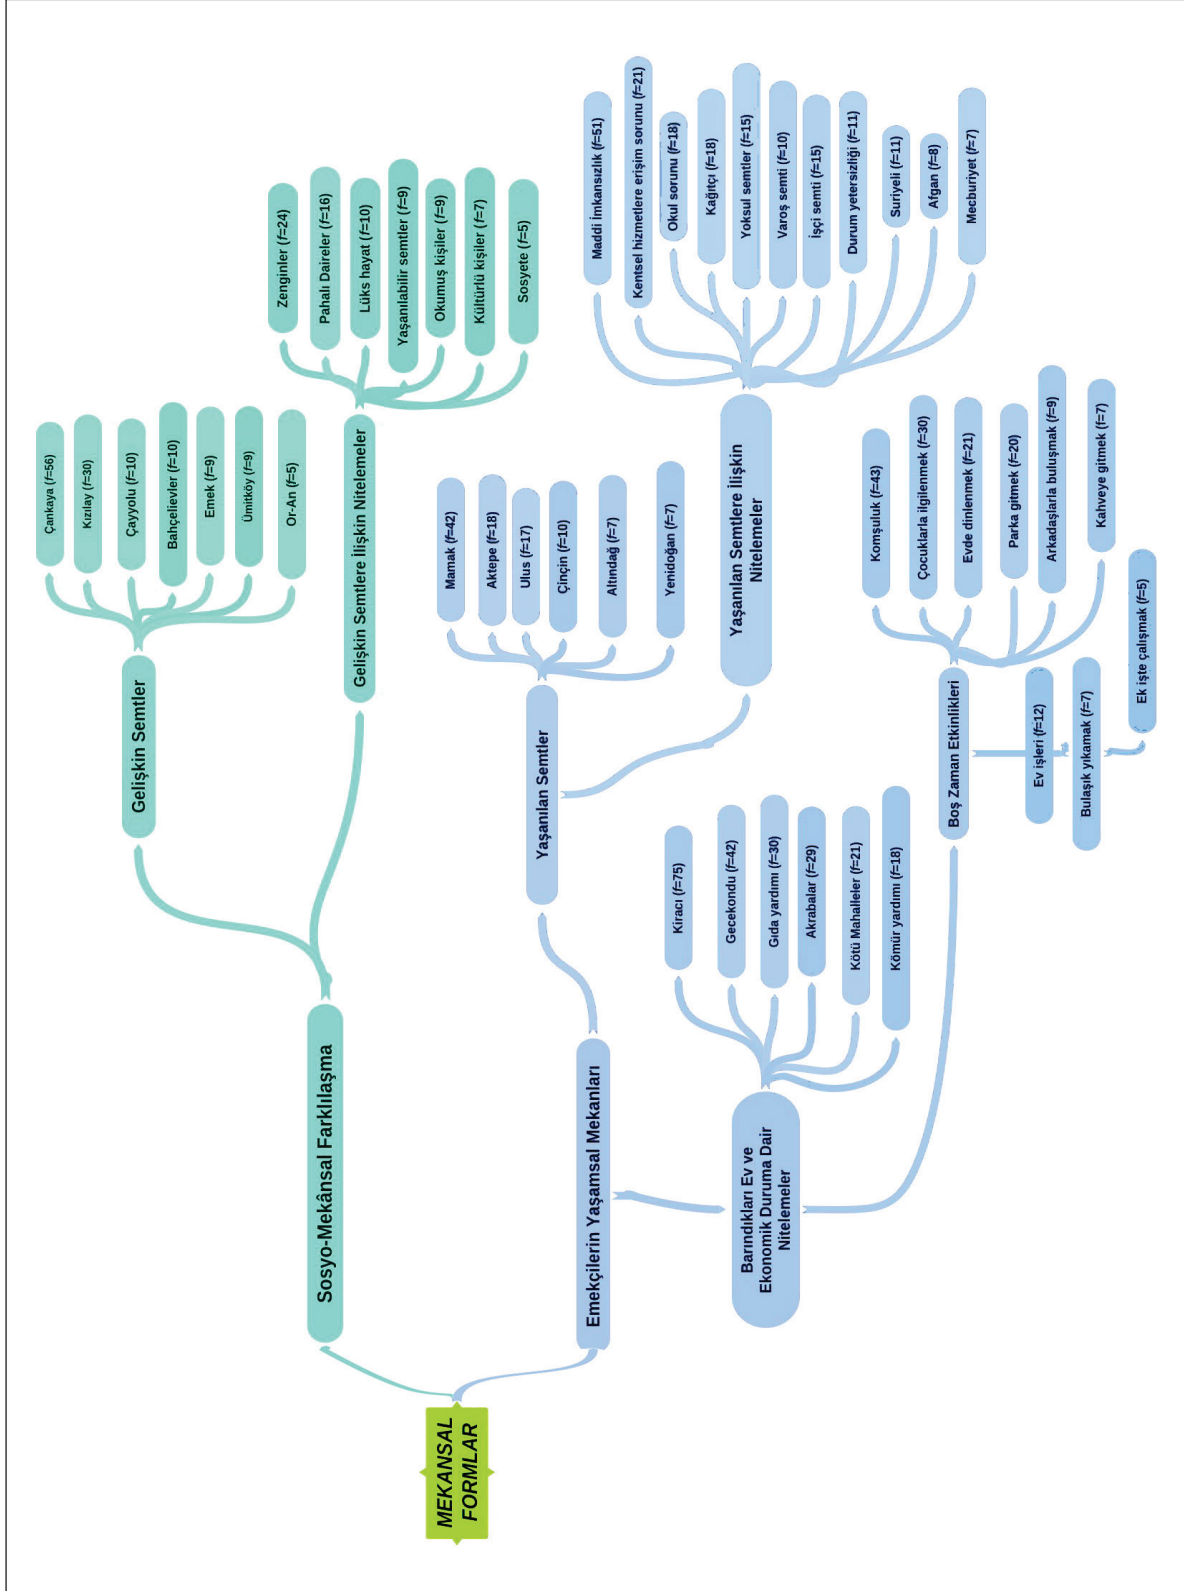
MEKANSAL FORMLAR

Sosyo-Mekânsal Farklılaşma

Gelişkin Semtler

Çankaya (f=56)
Kızılay (f=30)
Çayyolu (f=10)
Bahçelievler (f=10)
Emek (f=9)
Ümitköy (f=9)
Or-An (f=5)

Gelişkin Semtlere İlişkin Nitelemeler

Zenginler (f=24)
Pahalı Daireler (f=16)
Lüks hayat (f=10)
Yaşanılabilir semtler (f=9)
Okumuş kişiler (f=9)
Kültürlü kişiler (f=7)
Sosyete (f=5)

Emekçilerin Yaşamsal Mekanları

Yaşanılan Semtler

Mamak (f=42)
Aktepe (f=18)
Ulus (f=17)
Çinçin (f=10)
Altındağ (f=7)
Yenidoğan (f=7)

Yaşanılan Semtlere İlişkin Nitelemeler

Maddi imkansızlık (f=51)
Kentsel hizmetlere erişim sorunu (f=21)
Okul sorunu (f=18)
Kağıtçı (f=18)
Yoksul semtler (f=15)
Varoş semti (f=10)
İşçi semti (f=15)
Durum yetersizliği (f=11)
Suriyeli (f=11)
Afgan (f=8)
Mecburiyet (f=7)

Barındıkları Ev ve Ekonomik Duruma Dair Nitelemeler

Kiracı (f=75)
Gecekondu (f=42)
Gıda yardımı (f=30)
Akrabalar (f=29)
Kötü Mahalleler (f=21)
Kömür yardımı (f=18)

Boş Zaman Etkinlikleri

Komşuluk (f=43)
Çocuklarla ilgilenmek (f=30)
Evde dinlenmek (f=21)
Parka gitmek (f=20)
Arkadaşlarla buluşmak (f=9)
Kahveye gitmek (f=7)
Ev işleri (f=12)
Bulaşık yıkamak (f=7)
Ek işte çalışmak (f=5)